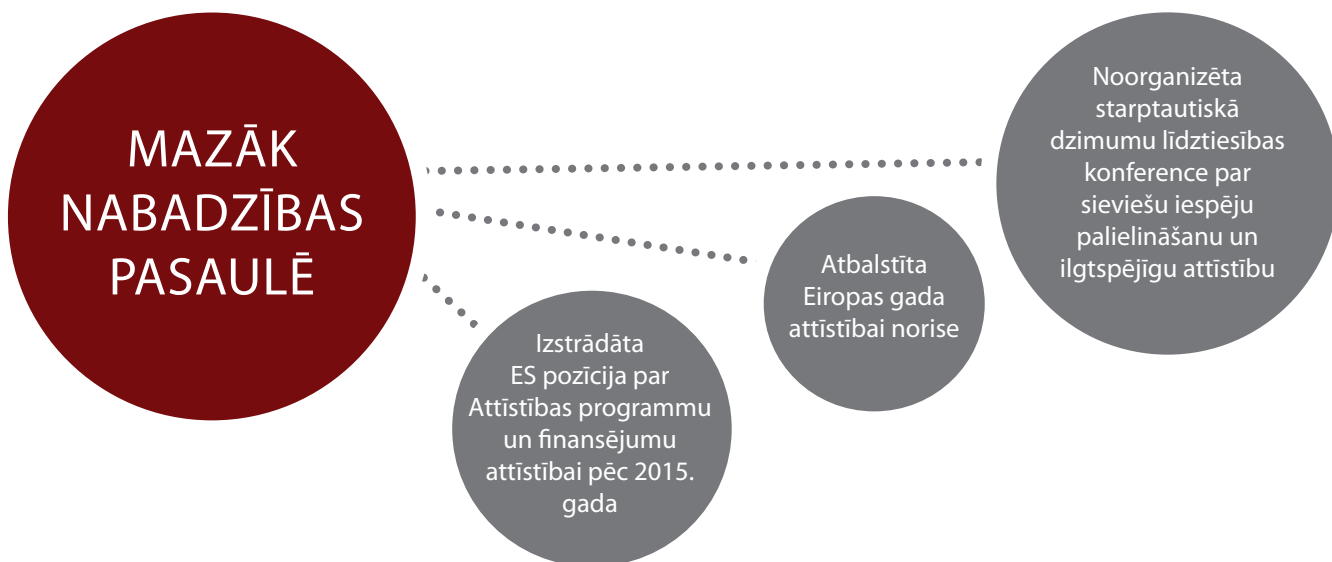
MAZĀK NABADZĪBAS PASAULĒ

Noorganizēta starptautiskā dzimumu līdztiesības konference par sieviešu iespēju palielināšanu un ilgtspējīgu attīstību

Atbalstīta Eiropas gada attīstībai norise

Izstrādāta ES pozīcija par Attīstības programmu un finansējumu attīstībai pēc 2015. gada